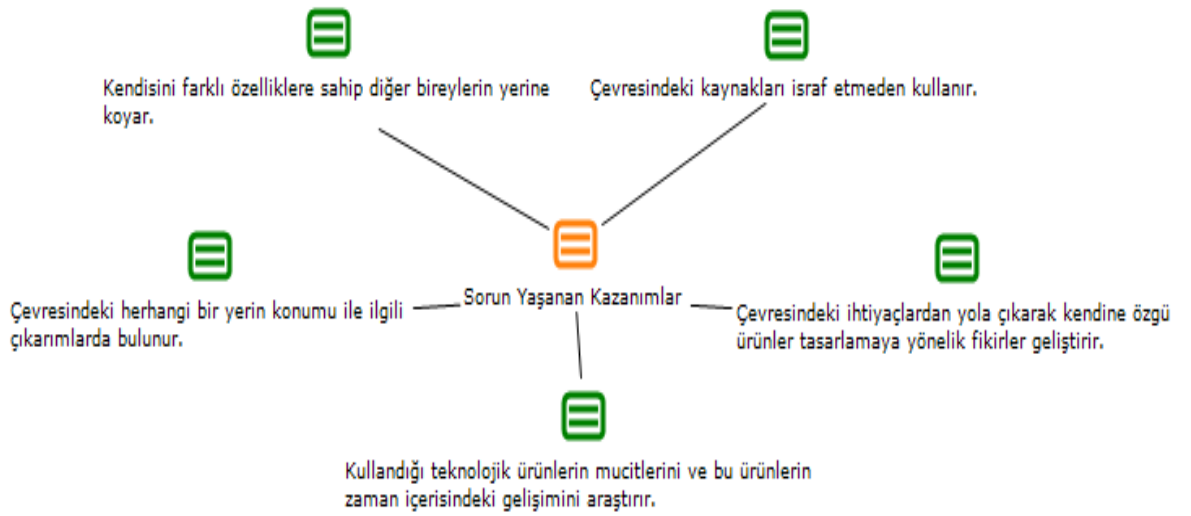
Kendisini farklı özelliklere sahip diğer bireylerin yerine koyar.

Çevresindeki kaynakları israf etmeden kullanır.

Sorun Yaşanan Kazanımlar

Çevresindeki herhangi bir yerin konumu ile ilgili çıkarımlarda bulunur.

Çevresindeki ihtiyaçlardan yola çıkarak kendine özgü ürünler tasarlamaya yönelik fikirler geliştirir.

Kullandığı teknolojik ürünlerin mucitlerini ve bu ürünlerin zaman içerisindeki gelişimini araştırır.